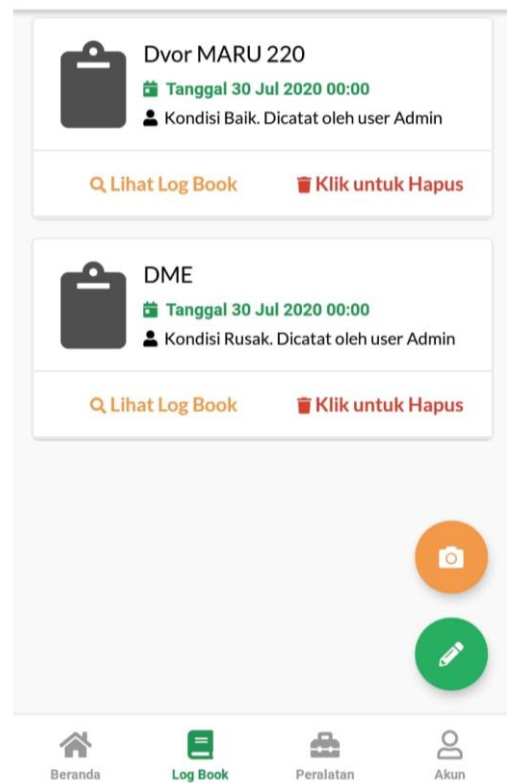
Dvor MARU 220

Tanggal 30 Jul 2020 00:00

Kondisi Baik. Dicatat oleh user Admin

Lihat Log Book

Klik untuk Hapus

DME

Tanggal 30 Jul 2020 00:00

Kondisi Rusak. Dicatat oleh user Admin

Lihat Log Book

Klik untuk Hapus

Beranda

Log Book

Peralatan

Akun